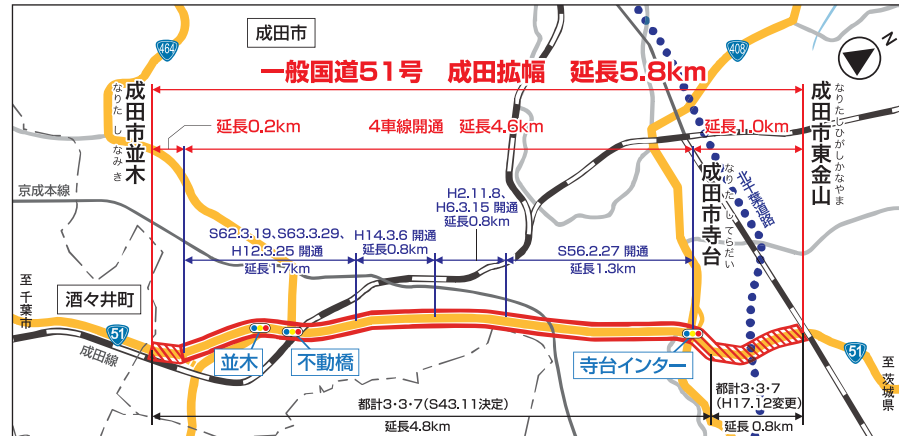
成田市

464

408

N

一般国道51号　成田拡幅　延長5.8km

成田市並木
なりた し なみき

成田市東金山
なりたしひがしかなやま

延長0.2km

4車線開通　延長4.6km

延長1.0km

京成本線

北千葉導水路

成田市寺台
なりたしてらだい

H2.11.8、H6.3.15 開通
延長0.8km

S62.3.19、S63.3.29、H12.3.25 開通
延長1.7km

H14.3.6 開通
延長0.8km

S56.2.27 開通
延長1.3km

至千葉市

酒々井町

51

成田線

並木

不動橋

寺台インター

51

至茨城県

都計3・3・7（S43.11決定）

都計3・3・7（H17.12変更）

延長4.8km

延長0.8km